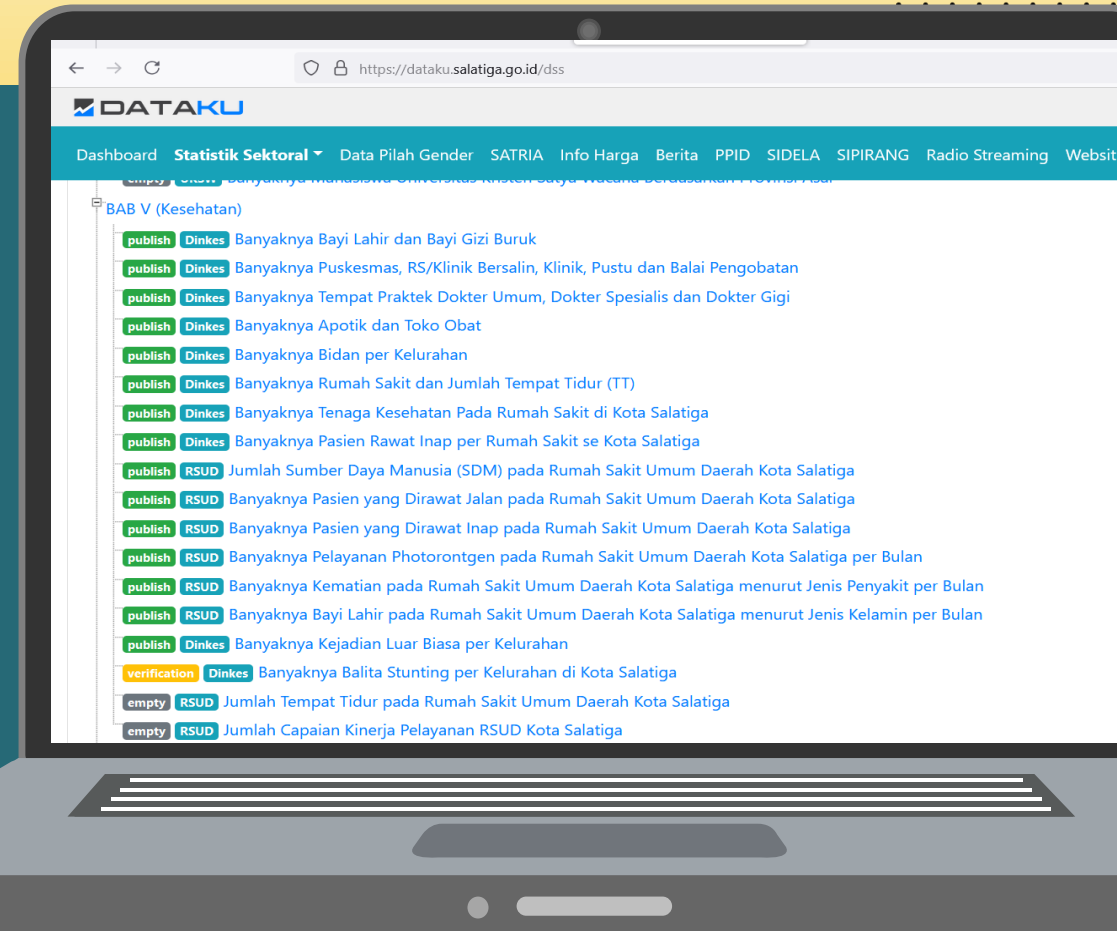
https://dataku.salatiga.go.id/dss

DATAKU

Dashboard Statistik Sektoral Data Pilah Gender SATRIA Info Harga Berita PPID SIDELA SIPIRANG Radio Streaming Websit

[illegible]

BAB V (Kesehatan)

publish Dinkes Banyaknya Bayi Lahir dan Bayi Gizi Buruk
publish Dinkes Banyaknya Puskesmas, RS/Klinik Bersalin, Klinik, Pustu dan Balai Pengobatan
publish Dinkes Banyaknya Tempat Praktek Dokter Umum, Dokter Spesialis dan Dokter Gigi
publish Dinkes Banyaknya Apotik dan Toko Obat
publish Dinkes Banyaknya Bidan per Kelurahan
publish Dinkes Banyaknya Rumah Sakit dan Jumlah Tempat Tidur (TT)
publish Dinkes Banyaknya Tenaga Kesehatan Pada Rumah Sakit di Kota Salatiga
publish Dinkes Banyaknya Pasien Rawat Inap per Rumah Sakit se Kota Salatiga
publish RSUD Jumlah Sumber Daya Manusia (SDM) pada Rumah Sakit Umum Daerah Kota Salatiga
publish RSUD Banyaknya Pasien yang Dirawat Jalan pada Rumah Sakit Umum Daerah Kota Salatiga
publish RSUD Banyaknya Pasien yang Dirawat Inap pada Rumah Sakit Umum Daerah Kota Salatiga
publish RSUD Banyaknya Pelayanan Photorontgen pada Rumah Sakit Umum Daerah Kota Salatiga per Bulan
publish RSUD Banyaknya Kematian pada Rumah Sakit Umum Daerah Kota Salatiga menurut Jenis Penyakit per Bulan
publish RSUD Banyaknya Bayi Lahir pada Rumah Sakit Umum Daerah Kota Salatiga menurut Jenis Kelamin per Bulan
publish Dinkes Banyaknya Kejadian Luar Biasa per Kelurahan
verification Dinkes Banyaknya Balita Stunting per Kelurahan di Kota Salatiga
empty RSUD Jumlah Tempat Tidur pada Rumah Sakit Umum Daerah Kota Salatiga
empty RSUD Jumlah Capaian Kinerja Pelayanan RSUD Kota Salatiga